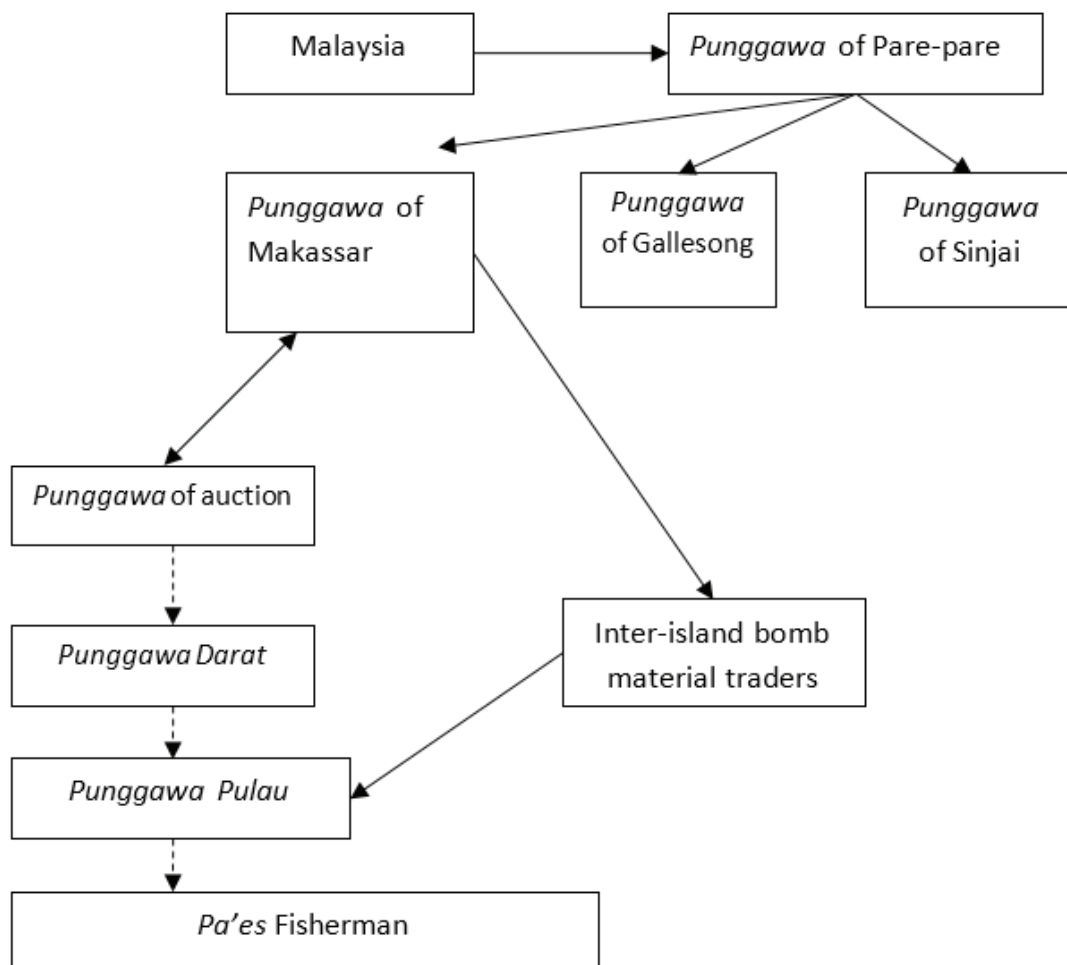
Malaysia

Punggawa of Pare-pare

Punggawa of Makassar

Punggawa of Gallesong

Punggawa of Sinjai

Punggawa of auction

Punggawa Darat

Inter-island bomb material traders

Punggawa Pulau

Pa'es Fisherman